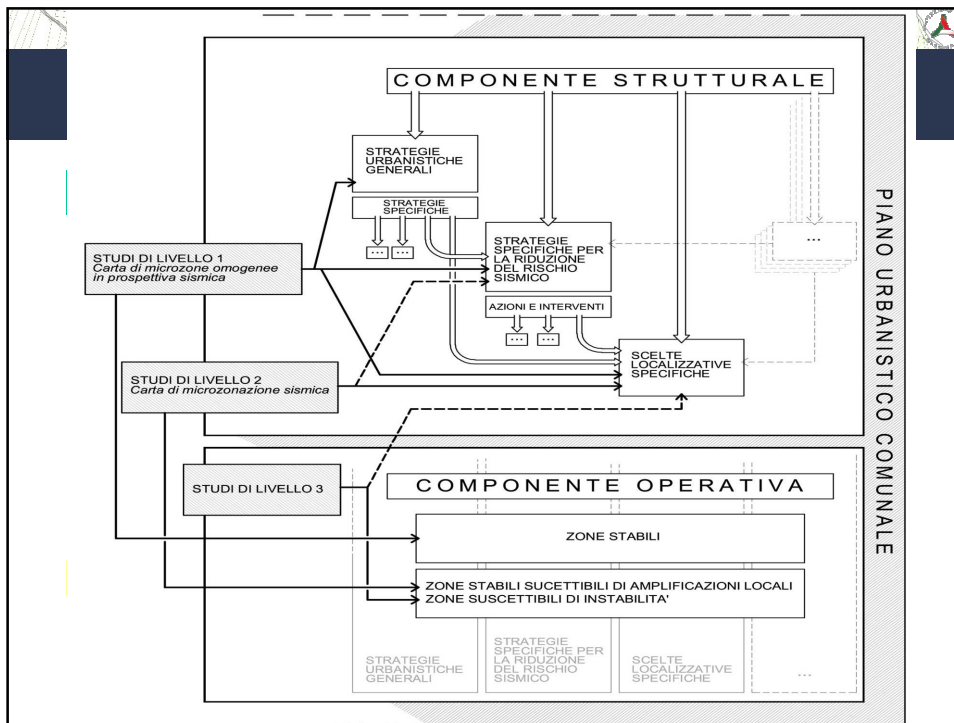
COMPONENTE STRUTTURALE

STRATEGIE URBANISTICHE GENERALI

STRATEGIE SPECIFICHE

...

...

STRATEGIE SPECIFICHE PER LA RIDUZIONE DEL RISCHIO SISMICO

...

STUDI DI LIVELLO 1
Carta di microzone omogenee in prospettiva sismica

AZIONI E INTERVENTI

...

...

STUDI DI LIVELLO 2
Carta di microzonazione sismica

SCELTE LOCALIZZATIVE SPECIFICHE

PIANO URBANISTICO COMUNALE

STUDI DI LIVELLO 3

COMPONENTE OPERATIVA

ZONE STABILI

ZONE STABILI SUCETTIBILI DI AMPLIFICAZIONI LOCALI
ZONE SUSCETTIBILI DI INSTABILITA'

STRATEGIE URBANISTICHE GENERALI

STRATEGIE SPECIFICHE PER LA RIDUZIONE DEL RISCHIO SISMICO

SCELTE LOCALIZZATIVE SPECIFICHE

...